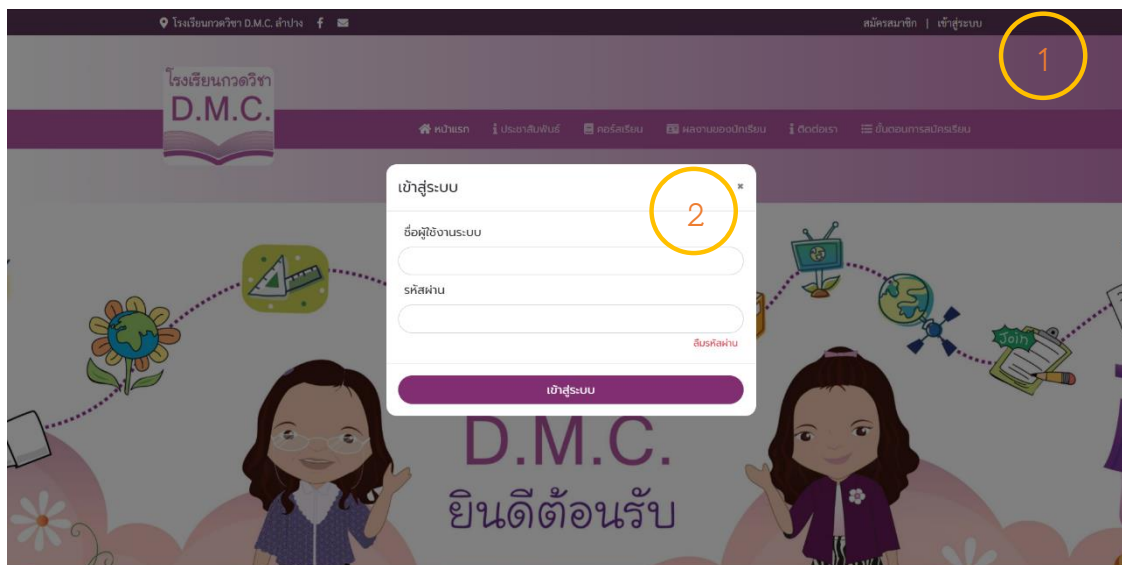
โรงเรียนกวดวิชา D.M.C. ลำปาง

สมัครสมาชิก | เข้าสู่ระบบ

1

โรงเรียนกวดวิชา
D.M.C.

หน้าแรก ประชาสัมพันธ์ คอร์สเรียน ผลงานของนักเรียน ติดต่อเรา ขั้นตอนการสมัครเรียน

เข้าสู่ระบบ ×

2

ชื่อผู้ใช้งานระบบ

รหัสผ่าน

ลืมรหัสผ่าน

เข้าสู่ระบบ

Join

D.M.C.
ยินดีต้อนรับ